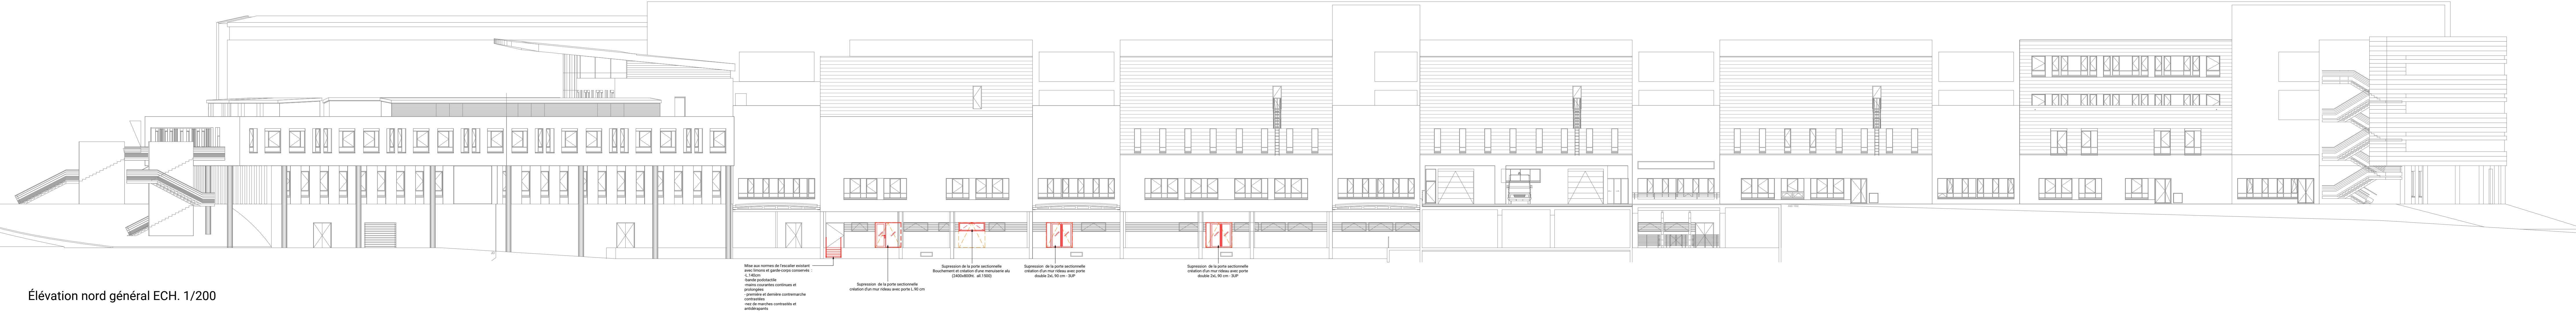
Mise aux normes de l'escalier existant avec limons et garde-corps conservés
(L 140cm
Garde pushchaise
mains courantes continues et prolongées
- première et dernière contremarche contrastées
nez de marches contrastés et antidérapants

Supression de la porte sectionnelle création d'un mur rideau avec porte L.90 cm

Supression de la porte sectionnelle Bouchement et création d'une menuiserie alu (2400x800H - alt 1500)

Supression de la porte sectionnelle création d'un mur rideau avec porte double 2x L 90 cm - SUP

Supression de la porte sectionnelle création d'un mur rideau avec porte double 2x L 90 cm - SUP

Élévation nord général ECH. 1/200